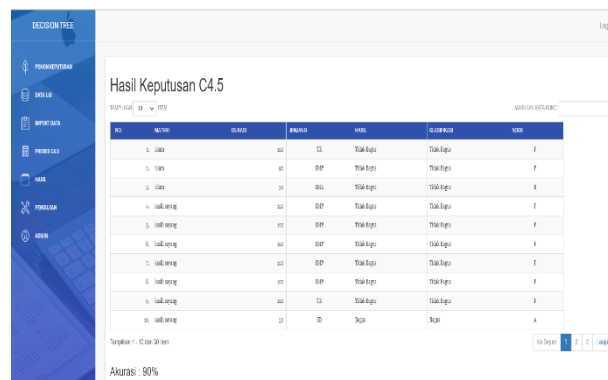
DECISION TREE

Log

POHON KEPUTUSAN

DATA UJI

IMPORT DATA

PROSES C4.5

HASIL

PENGUJIAN

ADMIN

Hasil Keputusan C4.5

TAMPILKAN 10 ITEM

MASUKAN KATA KUNCI

| NO | NAMA | DURASI | JENJANG | HASIL | KLASIFIKASI | SKOR |
|---|---|---|---|---|---|---|
| 1. | Alam | 112 | TK | Tidak Bagus | Tidak Bagus | F |
| 2. | Alam | 92 | SMP | Tidak Bagus | Tidak Bagus | F |
| 3. | Alam | 30 | SMA | Tidak Bagus | Tidak Bagus | B |
| 4. | hasil senang | 112 | SMP | Tidak Bagus | Tidak Bagus | F |
| 5. | hasil senang | 105 | SMP | Tidak Bagus | Tidak Bagus | F |
| 6. | hasil senang | 102 | SMP | Tidak Bagus | Tidak Bagus | F |
| 7. | hasil senang | 102 | SMP | Tidak Bagus | Tidak Bagus | F |
| 8. | hasil senang | 105 | SMP | Tidak Bagus | Tidak Bagus | F |
| 9. | hasil senang | 102 | TK | Tidak Bagus | Tidak Bagus | F |
| 10. | hasil senang | 32 | SD | Bagus | Bagus | A |

Tampilkan 1 - 10 dari 30 item

Ke Depan 1 2 3 Lanju

Akurasi : 90%